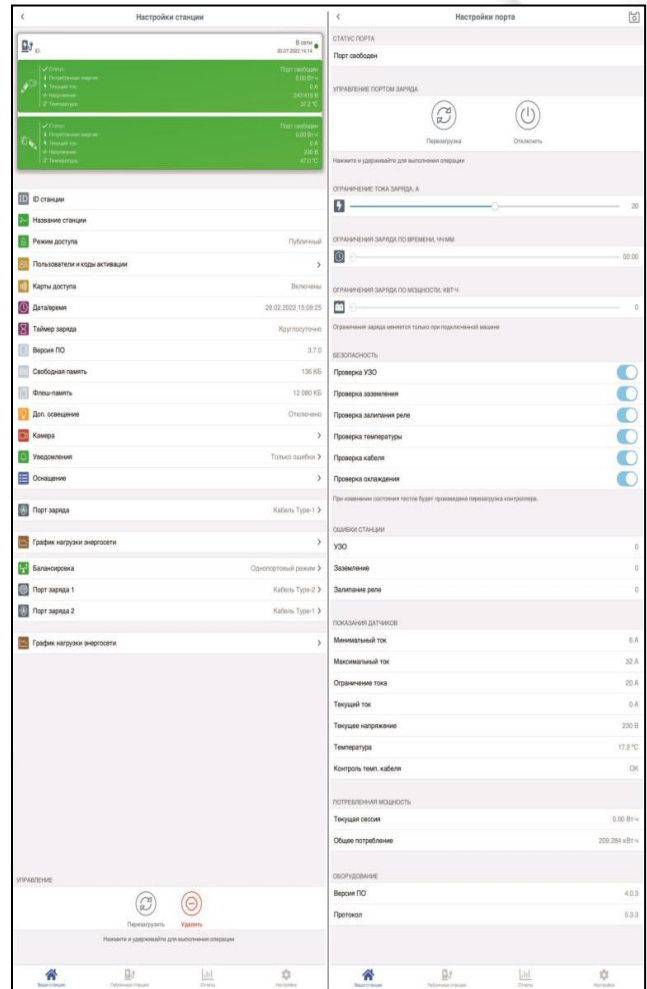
<
Настройки станции

ID
В сети
20.07.2022 14:14

Статус
Порт свободен
Потребленная энергия
0.00 Вт·ч
Текущий ток
0 А
Напряжение
247/419 В
Температура
37.2 °C

Статус
Порт свободен
Потребленная энергия
0.00 Вт·ч
Текущий ток
0 А
Напряжение
240 В
Температура
47.0 °C

ID станции
Название станции
Режим доступа
Публичный
Пользователи и коды активации
>
Карты доступа
Включены
Дата/время
28.02.2022 15:08:25
Таймер заряда
Круглосуточно
Версия ПО
3.7.0
Свободная память
136 КБ
Флеш-память
12 080 КБ
Доп. освещение
Отключено
Камера
>
Уведомления
Только ошибки >
Оснащение
>
Порт заряда
Кабель Type-1 >
График нагрузки энергосети
>
Балансировка
Однопортовый режим >
Порт заряда 1
Кабель Type-2 >
Порт заряда 2
Кабель Type-1 >
График нагрузки энергосети
>

УПРАВЛЕНИЕ
Перезагрузить
Удалить
Нажмите и удерживайте для выполнения операции

Мои станции
Публичные станции
Отчеты
Настройки

<
Настройки порта

СТАТУС ПОРТА
Порт свободен

УПРАВЛЕНИЕ ПОРТОМ ЗАРЯДА
Перезагрузка
Отключить
Нажмите и удерживайте для выполнения операции

ОГРАНИЧЕНИЕ ТОКА ЗАРЯДА, А
20

ОГРАНИЧЕНИЯ ЗАРЯДА ПО ВРЕМЕНИ, ЧЧ:ММ
00:00

ОГРАНИЧЕНИЯ ЗАРЯДА ПО МОЩНОСТИ, КВТ·Ч
0
Ограничения заряда меняются только при подключенной машине

БЕЗОПАСНОСТЬ
Проверка УЗО
Проверка заземления
Проверка залипания реле
Проверка температуры
Проверка кабеля
Проверка охлаждения
При изменении состояния тестов будет произведена перезагрузка контроллера.

ОШИБКИ СТАНЦИИ
УЗО
0
Заземление
0
Залипание реле
0

ПОКАЗАНИЯ ДАТЧИКОВ
Минимальный ток
6 А
Максимальный ток
32 А
Ограничение тока
20 А
Текущий ток
0 А
Текущее напряжение
230 В
Температура
17.2 °C
Контроль темп. кабеля
OK

ПОТРЕБЛЕННАЯ МОЩНОСТЬ
Текущая сессия
0.00 Вт·ч
Общее потребление
209.284 кВт·ч

ОБОРУДОВАНИЕ
Версия ПО
4.0.3
Протокол
5.3.3

Мои станции
Публичные станции
Отчеты
Настройки